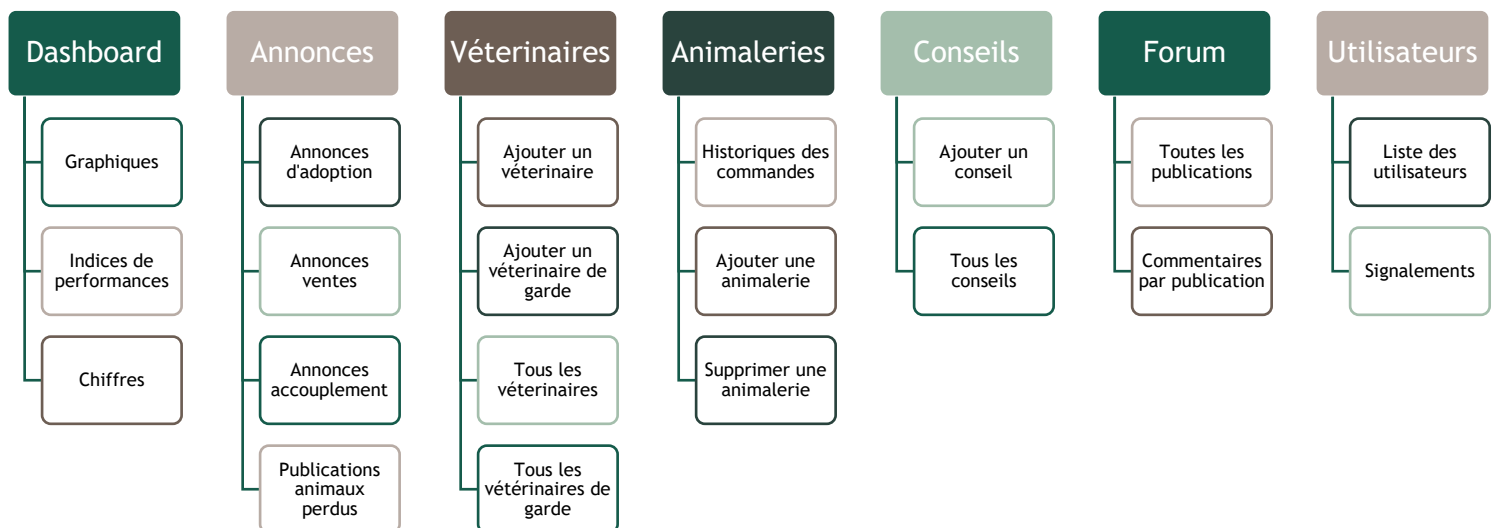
Dashboard

Graphiques

Indices de performances

Chiffres

Annonces

Annonces d'adoption

Annonces ventes

Annonces accouplement

Publications animaux perdus

Véterinaires

Ajouter un véterinaire

Ajouter un véterinaire de garde

Tous les véterinaires

Tous les vétérinaires de garde

Animaleries

Historiques des commandes

Ajouter une animalerie

Supprimer une animalerie

Conseils

Ajouter un conseil

Tous les conseils

Forum

Toutes les publications

Commentaires par publication

Utilisateurs

Liste des utilisateurs

Signalements